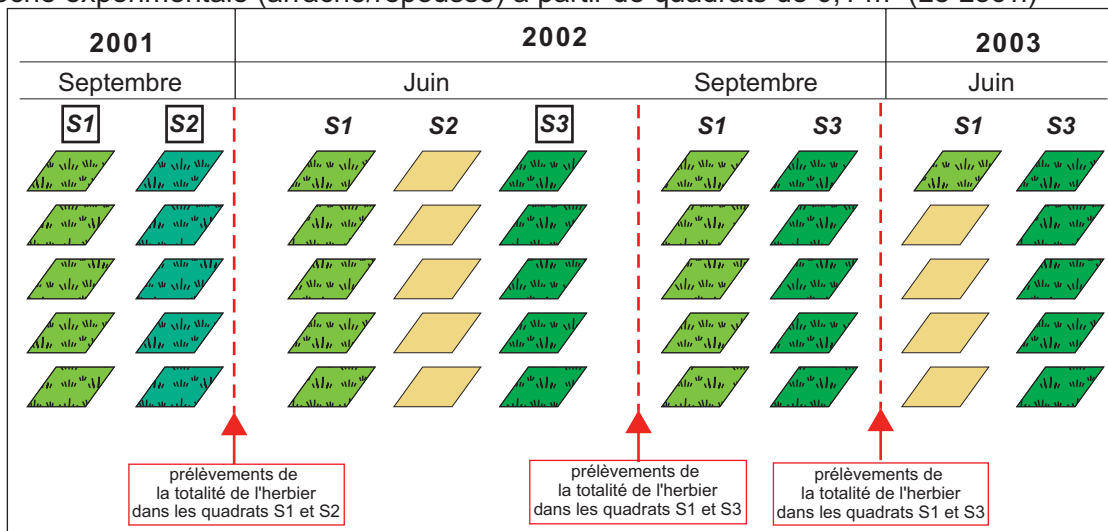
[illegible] expérimentale (arrachés/repousse) à partir de quadrats de 0,1 m² (Le 2001)

| 2001 | | 2002 | | | | | 2003 | |
|---|---|---|---|---|---|---|---|---|
| Septembre | | Juin | | | Septembre | | Juin | |
| S1 | S2 | S1 | S2 | S3 | S1 | S3 | S1 | S3 |

prélèvements de la totalité de l'herbier dans les quadrats S1 et S2

prélèvements de la totalité de l'herbier dans les quadrats S1 et S3

prélèvements de la totalité de l'herbier dans les quadrats S1 et S3